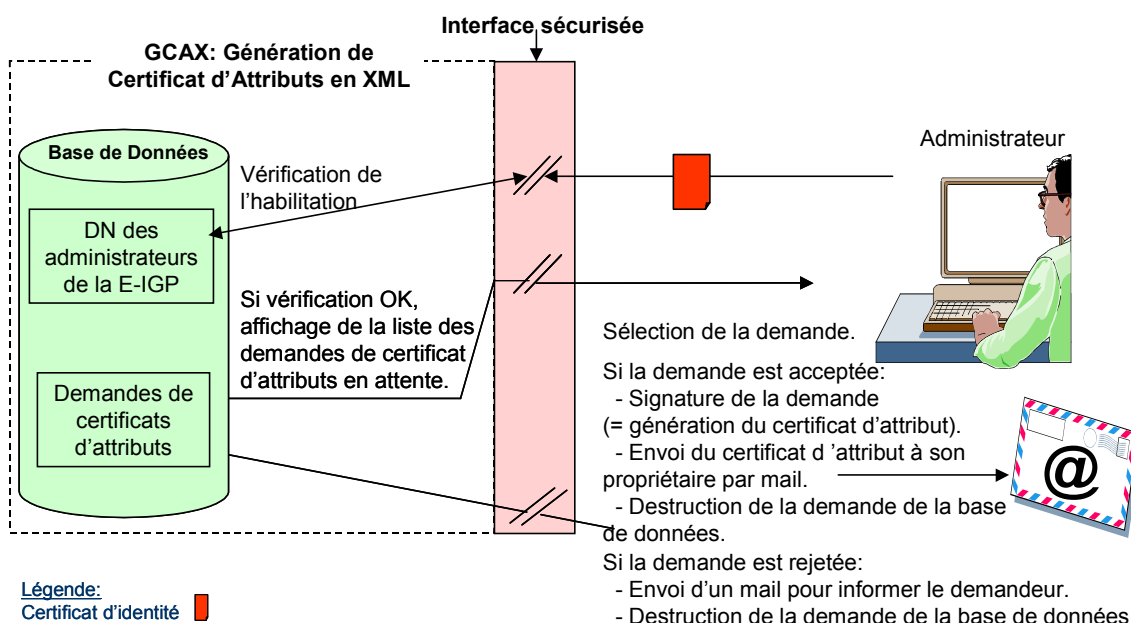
Interface sécurisée

GCAX: Génération de Certificat d'Attributs en XML

Base de Données

DN des administrateurs de la E-IGP

Demandes de certificats d'attributs

Vérification de l'habilitation

Si vérification OK, affichage de la liste des demandes de certificat d'attributs en attente.

Administrateur

Sélection de la demande.

Si la demande est acceptée:
- Signature de la demande
(= génération du certificat d'attribut).
- Envoi du certificat d 'attribut à son propriétaire par mail.
- Destruction de la demande de la base de données.

Si la demande est rejetée:
- Envoi d'un mail pour informer le demandeur.
- Destruction de la demande de la base de données

@

Légende:
Certificat d'identité